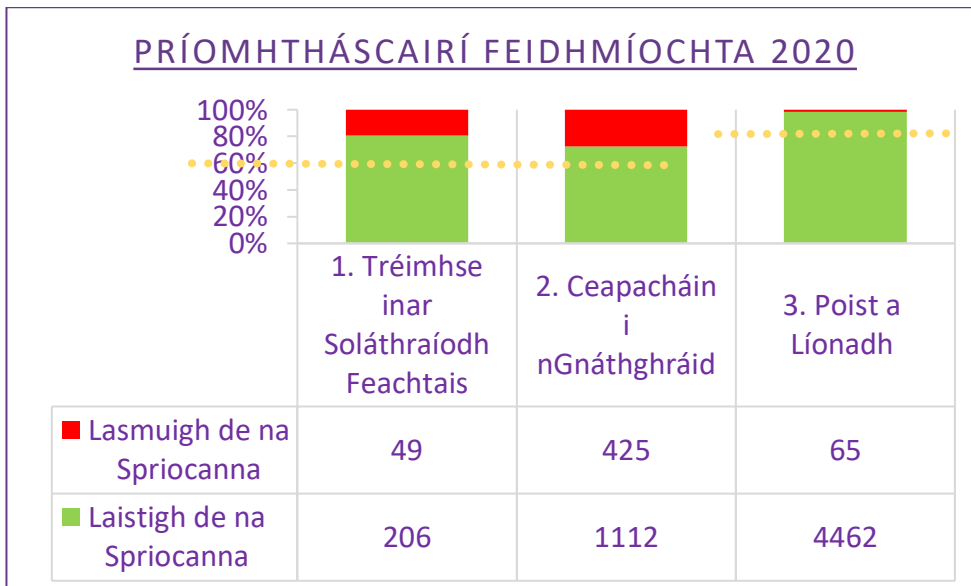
PRÍOMHTHÁSCAIRÍ FEIDHMÍOCHTA 2020

100%
80%
60%
40%
20%
0%

|  | 1. Tréimhse inar Soláthraíodh Feachtais | 2. Ceapacháin i nGnáthghráid | 3. Poist a Líonadh |
|---|---|---|---|
| Lasmuigh de na Spriocanna | 49 | 425 | 65 |
| Laistigh de na Spriocanna | 206 | 1112 | 4462 |